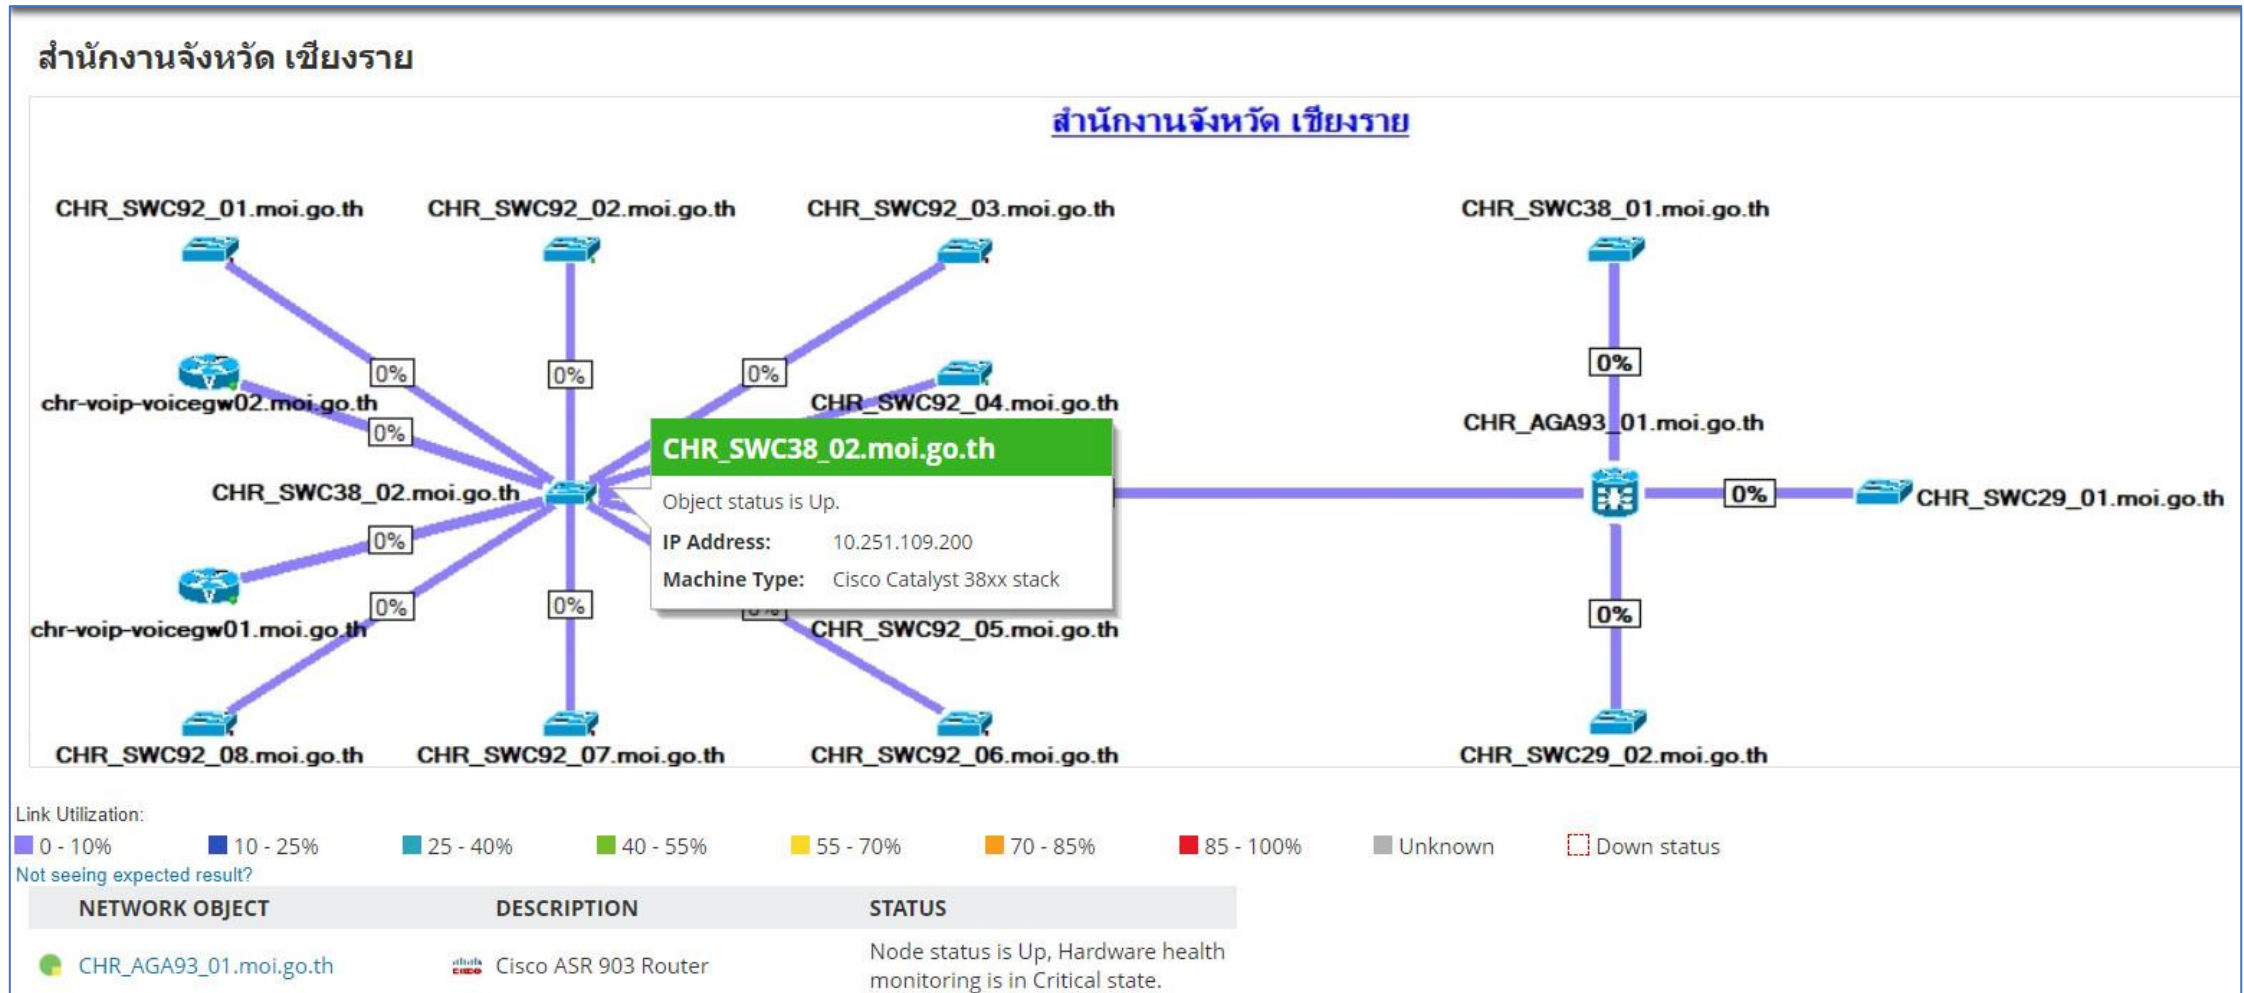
สำนักงานจังหวัด เชียงราย

สำนักงานจังหวัด เชียงราย

CHR_SWC92_01.moi.go.th
CHR_SWC92_02.moi.go.th
CHR_SWC92_03.moi.go.th
CHR_SWC38_01.moi.go.th

0%
0%
0%
0%

chr-voip-voicegw02.moi.go.th
CHR_SWC92_04.moi.go.th
CHR_AGA93_01.moi.go.th

0%

CHR_SWC38_02.moi.go.th

Object status is Up.
IP Address: 10.251.109.200
Machine Type: Cisco Catalyst 38xx stack

CHR_SWC38_02.moi.go.th
0%
CHR_SWC29_01.moi.go.th

0%
0%
0%
0%

chr-voip-voicegw01.moi.go.th
CHR_SWC92_05.moi.go.th

CHR_SWC92_08.moi.go.th
CHR_SWC92_07.moi.go.th
CHR_SWC92_06.moi.go.th
CHR_SWC29_02.moi.go.th

Link Utilization:
0 - 10% 10 - 25% 25 - 40% 40 - 55% 55 - 70% 70 - 85% 85 - 100% Unknown Down status
Not seeing expected result?

| NETWORK OBJECT | DESCRIPTION | STATUS |
|---|---|---|
| CHR_AGA93_01.moi.go.th | Cisco ASR 903 Router | Node status is Up, Hardware health monitoring is in Critical state. |